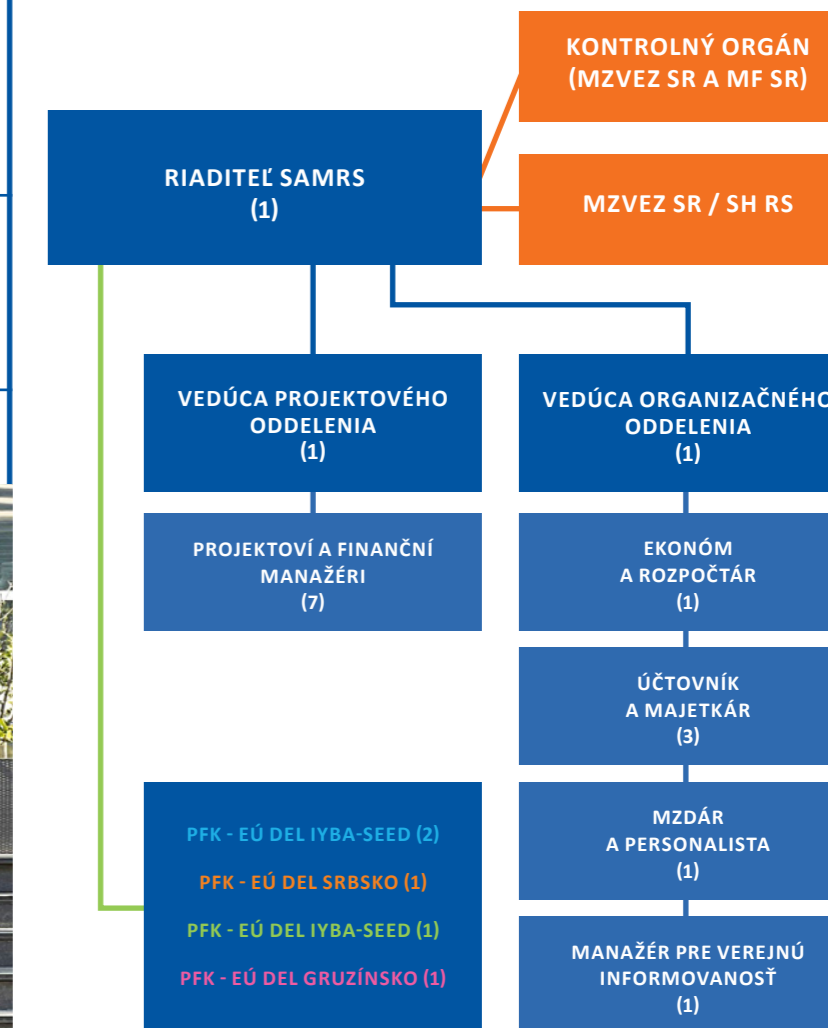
KONTROLNÝ ORGÁN (MZVEZ SR A MF SR)

RIADITEĽ SAMRS (1)

MZVEZ SR / SH RS

VEDÚCA PROJEKTOVÉHO ODDELENIA (1)

VEDÚCA ORGANIZAČNÉHO ODDELENIA (1)

PROJEKTOVÍ A FINANČNÍ MANAŽÉRI (7)

EKONÓM A ROZPOČTÁR (1)

ÚČTOVNÍK A MAJETKÁR (3)

PFK - EÚ DEL IYBA-SEED (2)

PFK - EÚ DEL SRBSKO (1)

PFK - EÚ DEL IYBA-SEED (1)

PFK - EÚ DEL GRUZÍNSKO (1)

MZDÁR A PERSONALISTA (1)

MANAŽÉR PRE VEREJNÚ INFORMOVANOSŤ (1)